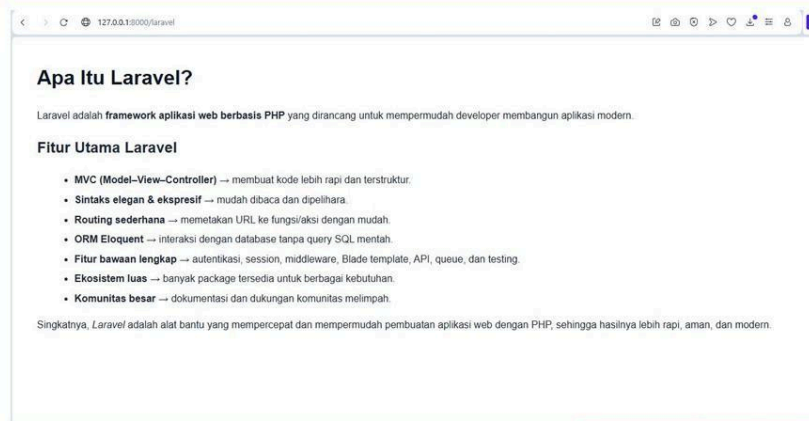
127.0.0.1:8000/laravel

Apa Itu Laravel?

Laravel adalah framework aplikasi web berbasis PHP yang dirancang untuk mempermudah developer membangun aplikasi modern.

Fitur Utama Laravel

- MVC (Model–View–Controller) → membuat kode lebih rapi dan terstruktur.
- Sintaks elegan & ekspresif → mudah dibaca dan dipelihara.
- Routing sederhana → memetakan URL ke fungsi/aksi dengan mudah.
- ORM Eloquent → interaksi dengan database tanpa query SQL mentah.
- Fitur bawaan lengkap → autentikasi, session, middleware, Blade template, API, queue, dan testing.
- Ekosistem luas → banyak package tersedia untuk berbagai kebutuhan.
- Komunitas besar → dokumentasi dan dukungan komunitas melimpah.

Singkatnya, Laravel adalah alat bantu yang mempercepat dan mempermudah pembuatan aplikasi web dengan PHP, sehingga hasilnya lebih rapi, aman, dan modern.